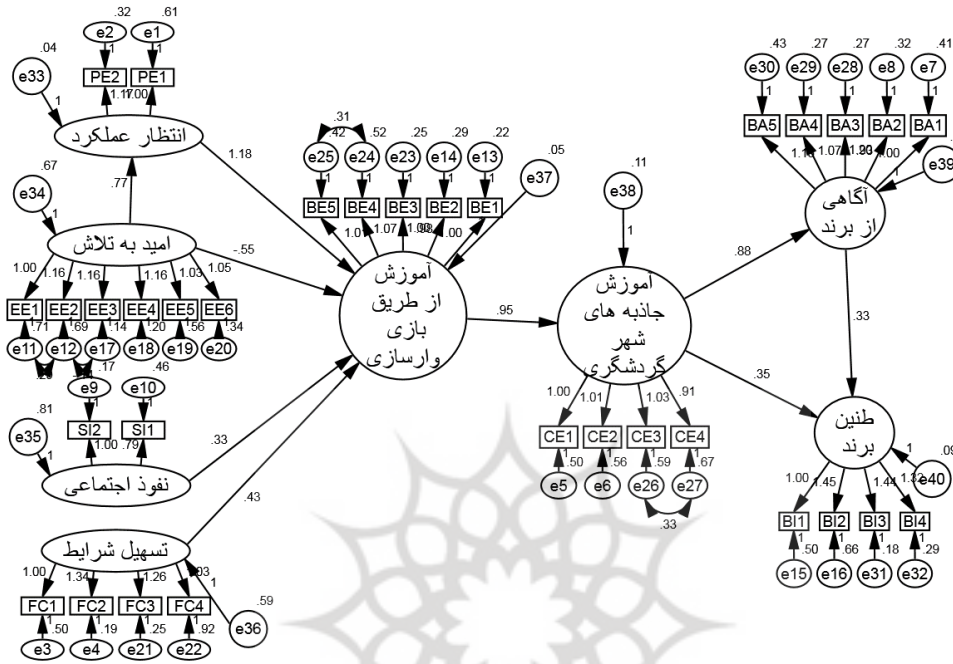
.32 .61
e2 e1
1 1
PE2 PE1
1.17 1.00
.04
e33
1
انتظار عملکرد
.67
e34
1
.77
امید به تلاش
1.00 1.16 1.16 1.16 1.03 1.05
EE1 EE2 EE3 EE4 EE5 EE6
.71 .69 .14 .20 .56 .34
e11 e12 e17 e18 e19 e20
.29 .17 .46
e9 e10
1 1
SI2 SI1
1.00 .79
.81
e35
1
نفوذ اجتماعی
تسهیل شرایط
1.00 1.34 1.26 .93
FC1 FC2 FC3 FC4
1 .50 1 .19 1 .25 1 .92
e3 e4 e21 e22
1
.59
e36
1.18
-.55
.33
.43
.31
.42 .52 .25 .29 .22
e25 e24 e23 e14 e13
1 1 1 1 1
BE5 BE4 BE3 BE2 BE1
1.01 1.07 1.08 .98 1.00
.05
e37
آموزش
از طریق
بازی
وارسازی
.95
.11
e38
1
آموزش
جاذبه های
شهر
گردشگری
1.00 1.01 1.03 .91
CE1 CE2 CE3 CE4
1 .50 1 .56 1 .59 1 .67
e5 e6 e26 e27
.33
.88
.35
.43 .27 .27 .32 .41
e30 e29 e28 e8 e7
1 1 1 1 1
BA5 BA4 BA3 BA2 BA1
1.16 1.07 1.20 1.30 1.00
e39
1
آگاهی
از برند
.33
طنین
برند
1
.09
e40
1.00 1.45 1.44 1.32
BI1 BI2 BI3 BI4
1 .50 1 .66 1 .18 1 .29
e15 e16 e31 e32